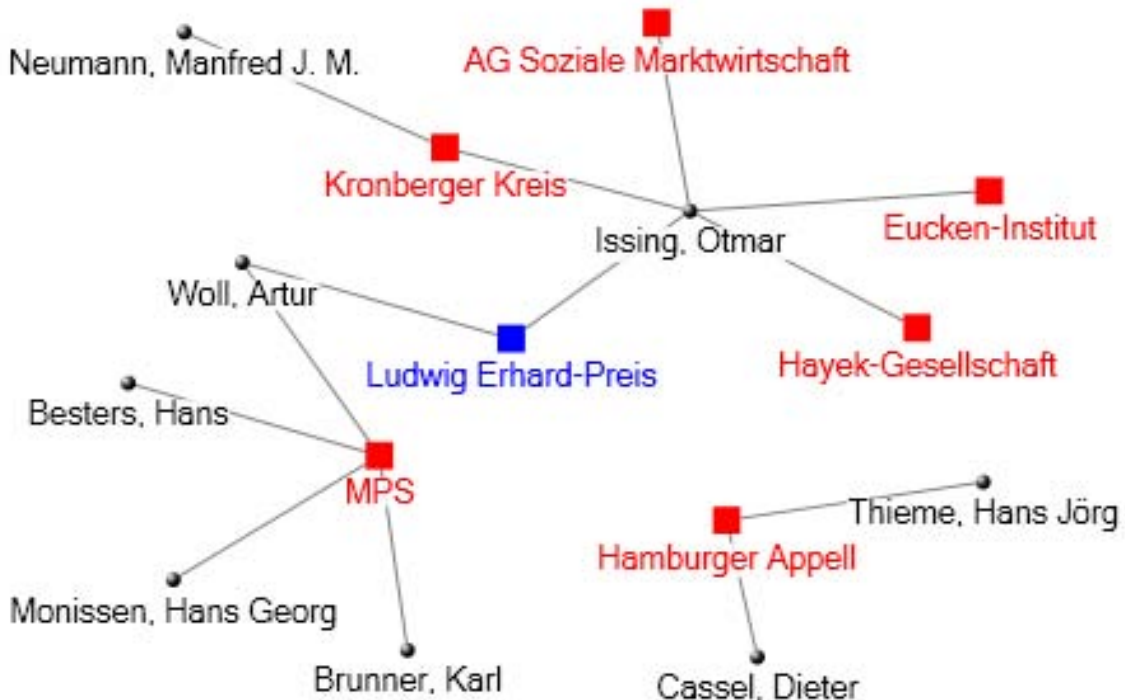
Neumann, Manfred J. M.
AG Soziale Marktwirtschaft
Kronberger Kreis
Issing, Otmar
Eucken-Institut
Woll, Artur
Ludwig Erhard-Preis
Hayek-Gesellschaft
Besters, Hans
MPS
Thieme, Hans Jörg
Hamburger Appell
Monissen, Hans Georg
Brunner, Karl
Cassel, Dieter